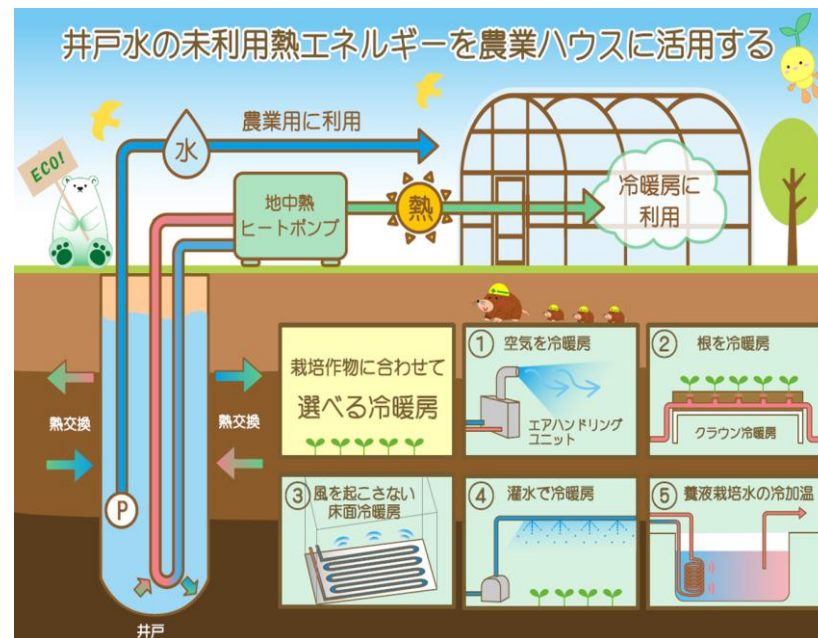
井戸水の未利用熱エネルギーを農業ハウスに活用する

ECO!

水

農業用に利用

地中熱
ヒートポンプ

熱

冷暖房に
利用

熱交換

熱交換

P

井戸

栽培作物に合わせて
選べる冷暖房

① 空気を冷暖房

エアハンドリング
ユニット

② 根を冷暖房

クラウン冷暖房

③ 風を起こさない
床面冷暖房

④ 灌水で冷暖房

⑤ 養液栽培水の冷加温